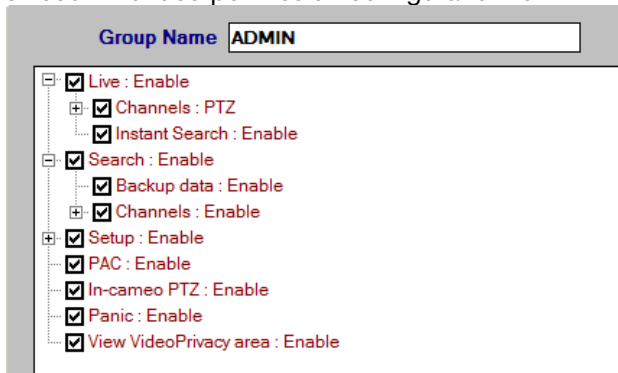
Group Name ADMIN

Live : Enable
Channels : PTZ
Instant Search : Enable
Search : Enable
Backup data : Enable
Channels : Enable
Setup : Enable
PAC : Enable
In-cameo PTZ : Enable
Panic : Enable
View VideoPrivacy area : Enable